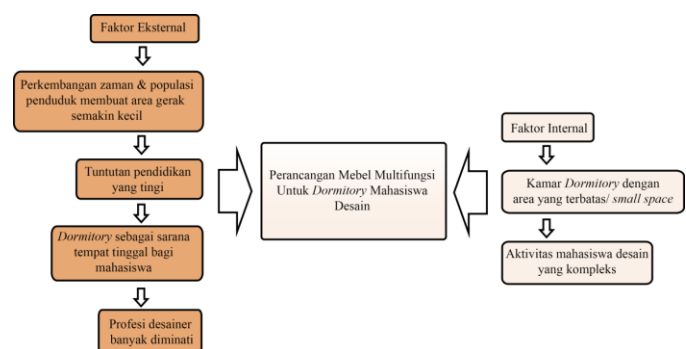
Faktor Eksternal

Perkembangan zaman & populasi penduduk membuat area gerak semakin kecil

Tuntutan pendidikan yang tingi

*Dormitory* sebagai sarana tempat tinggal bagi mahasiswa

Profesi desainer banyak diminati

Perancangan Mebel Multifungsi Untuk *Dormitory* Mahasiswa Desain

Faktor Internal

Kamar *Dormitory* dengan area yang terbatas/ *small space*

Aktivitas mahasiswa desain yang kompleks